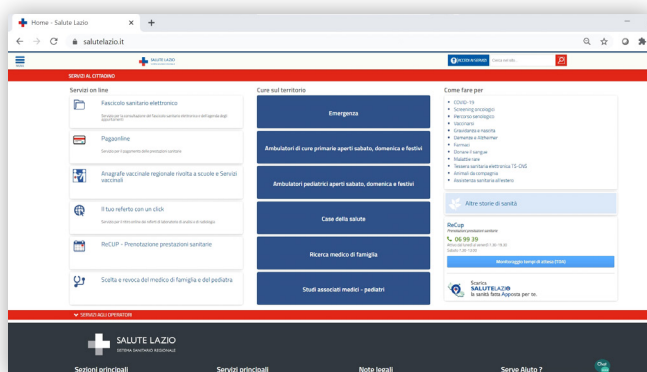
Home - Salute Lazio
salutelazio.it

SALUTE LAZIO

ACCEDI AI SERVIZI

SERVIZI AL CITTADINO

Servizi on line

Fascicolo sanitario elettronico

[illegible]

PagoOnline

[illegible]

Anagrafe vaccinale regionale rivolta a scuole e Servizi vaccinali

Il tuo referto con un click

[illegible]

ReCUP - Prenotazione prestazioni sanitarie

Scelta e revoca del medico di famiglia e del pediatra

Cure sul territorio

Emergenza

Ambulatori di cure primarie aperti sabato, domenica e festivi

Ambulatori pediatrici aperti sabato, domenica e festivi

Case della salute

Ricerca medico di famiglia

Studi associati medici - pediatri

Come fare per

COVID-19
Screening oncologici
Percorso serologici
Vaccinare
Gravidanza e nascita
Domande e Risposte
Formazione
Donare il sangue
Malattie rare
Tessera sanitaria elettronica TS-CNS
Animali da compagnia
Assistenza sanitaria all'estero

Altre storie di sanità

ReCup
Prenotazione prestazioni sanitarie
06 99 39
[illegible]

Monitoraggio tempi di attesa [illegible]

Scarica SALUTELAZIO la sanità fatta Apposta per te.

SERVIZI AGLI OPERATORI

SALUTE LAZIO
SISTEMA SANITARIO REGIONALE

Sezioni principali
Servizi principali
Note legali
Serve Aiuto ?